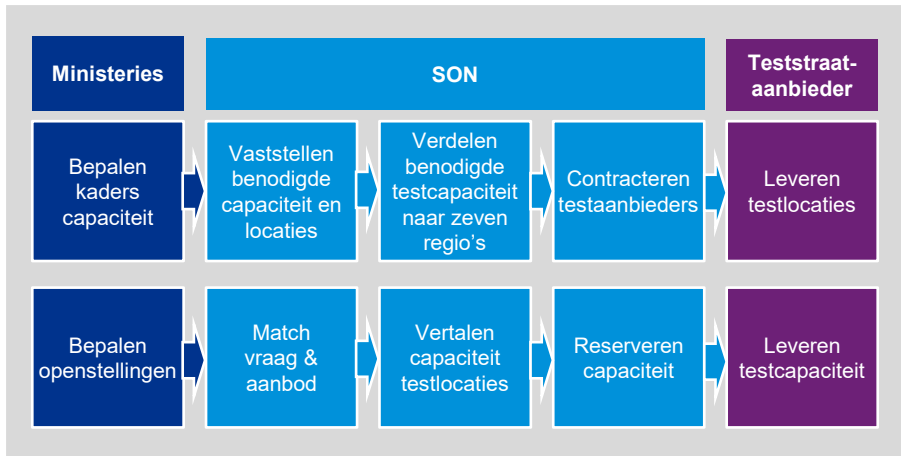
Ministeries

SON

Teststraataanbieder

Bepalen kaders capaciteit

Vaststellen benodigde capaciteit en locaties

Verdelen benodigde testcapaciteit naar zeven regio's

Contracteren testaanbieders

Leveren testlocaties

Bepalen openstellingen

Match vraag & aanbod

Vertalen capaciteit testlocaties

Reserveren capaciteit

Leveren testcapaciteit